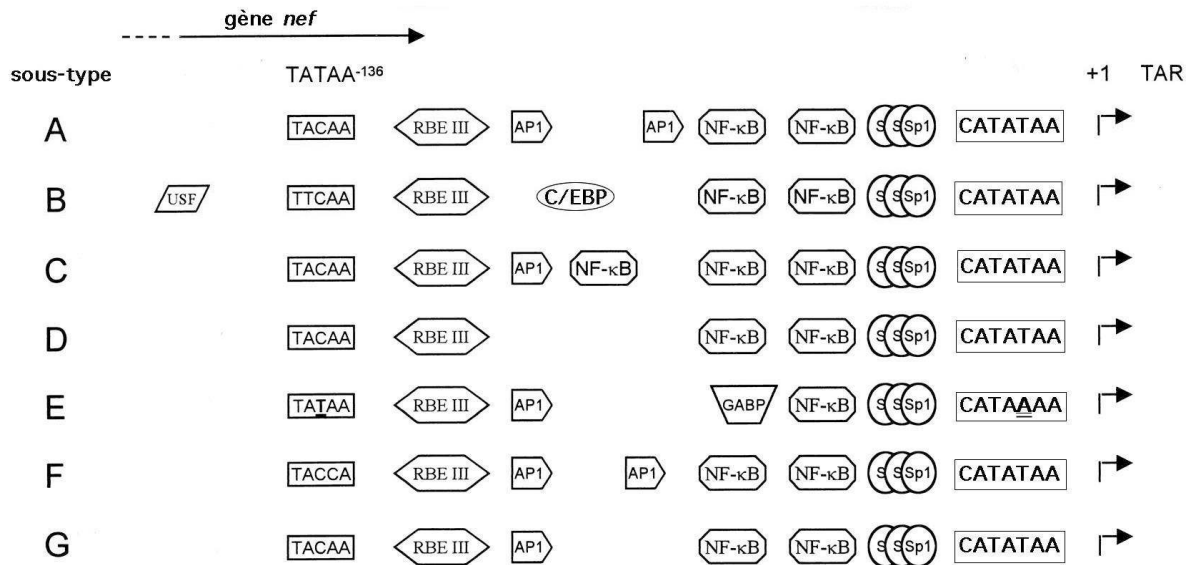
gène *nef*

sous-type TATAA$^{-136}$ +1 TAR

A TACAA RBE III AP1 AP1 NF-κB NF-κB S S Sp1 CATATAA

B USF TTCAA RBE III C/EBP NF-κB NF-κB S S Sp1 CATATAA

C TACAA RBE III AP1 NF-κB NF-κB NF-κB S S Sp1 CATATAA

D TACAA RBE III NF-κB NF-κB S S Sp1 CATATAA

E TATAA RBE III AP1 GABP NF-κB S S Sp1 CATAAAA

F TACCA RBE III AP1 AP1 NF-κB NF-κB S S Sp1 CATATAA

G TACAA RBE III AP1 NF-κB NF-κB S S Sp1 CATATAA